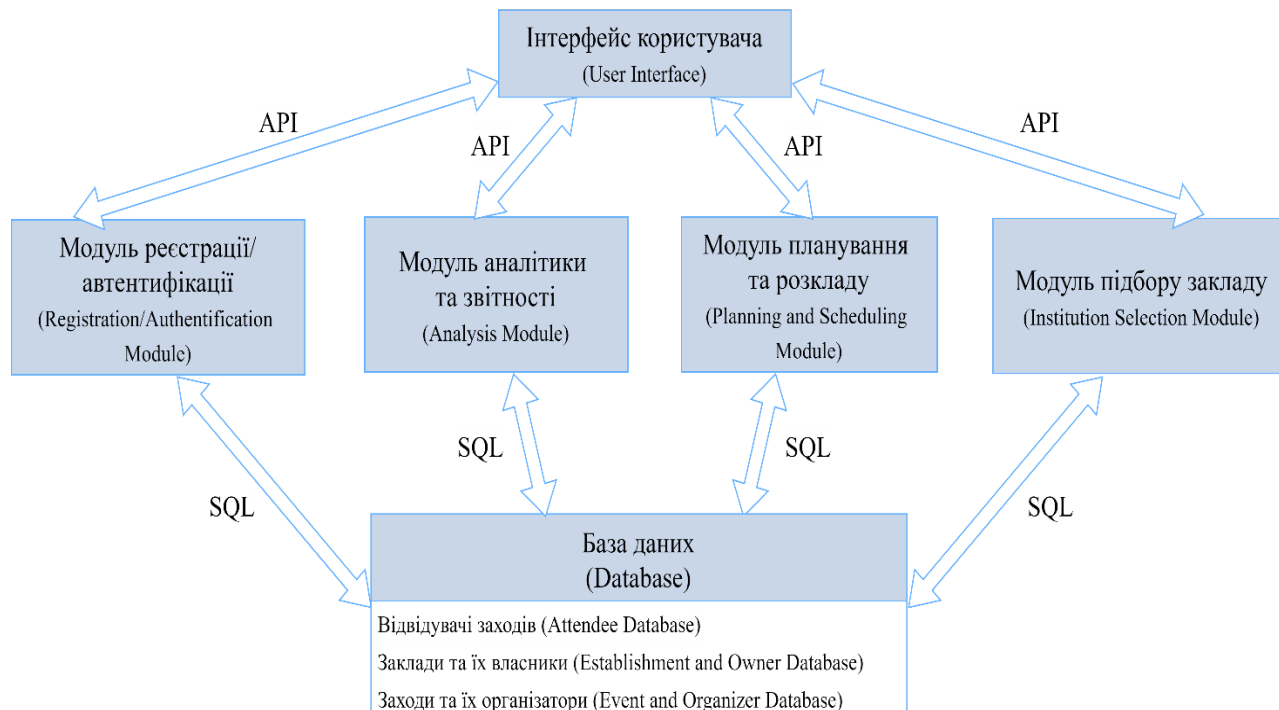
Інтерфейс користувача
(User Interface)

API

API

API

API

Модуль реєстрації/ автентифікації
(Registration/Authentification Module)

Модуль аналітики та звітності
(Analysis Module)

Модуль планування та розкладу
(Planning and Scheduling Module)

Модуль підбору закладу
(Institution Selection Module)

SQL

SQL

SQL

SQL

База даних
(Database)

Відвідувачі заходів (Attendee Database)

Заклади та їх власники (Establishment and Owner Database)

Заходи та їх організатори (Event and Organizer Database)